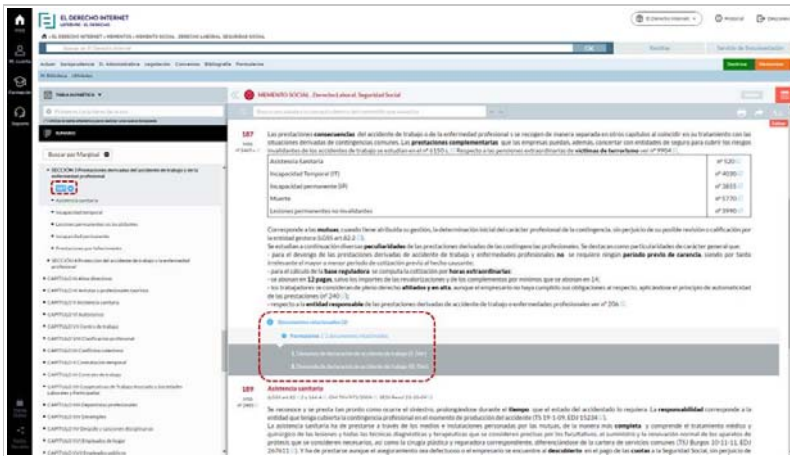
EL DERECHO INTERNET
LEFEBVRE · EL DERECHO

MEMENTO SOCIAL. Derecho Laboral, Seguridad Social

187
Las prestaciones consecuencias del accidente de trabajo o de la enfermedad profesional y se recogen de manera separada en otros capítulos al coincidir en su tratamiento con las situaciones derivadas de contingencias comunes. Las prestaciones complementarias que las empresas puedan, además, concertar con entidades de seguro para cubrir los riesgos invalidantes de los accidentes de trabajo se estudian en nº 6150 y s. Respecto a las pensiones extraordinarias de víctimas de terrorismo ver nº 9904.

| Asistencia sanitaria | nº 520 |
|---|---|
| Incapacidad Temporal (IT) | nº 4030 |
| Incapacidad permanente (IP) | nº 3655 |
| Muerte | nº 5770 |
| Lesiones permanentes no invalidantes | nº 3990 |

Corresponde a las mutuas, cuando tiene atribuida su gestión, la determinación inicial del carácter profesional de la contingencia, sin perjuicio de su posible revisión o calificación por la entidad gestora (LGSS art.82.2).
Se estudian a continuación diversas peculiaridades de las prestaciones derivadas de las contingencias profesionales. Se destacan como particularidades de carácter general que:
- para el devengo de las prestaciones derivadas de accidente de trabajo y enfermedades profesionales no se requiere ningún periodo previo de carencia, siendo por tanto irrelevante el mayor o menor periodo de cotización previo al hecho causante;
- para el cálculo de la base reguladora se computa la cotización por horas extraordinarias;
- se abonan en 12 pagas, salvo los importes de las revalorizaciones y de los complementos por mínimos que se abonan en 14;
- los trabajadores se consideran de pleno derecho afiliados y en alta, aunque el empresario no haya cumplido sus obligaciones al respecto, aplicándose el principio de automaticidad de las prestaciones (nº 240);
- respecto a la entidad responsable de las prestaciones derivadas de accidente de trabajo o enfermedades profesionales ver nº 206.

Documentos relacionados (2)
Formularios (2 documentos relacionados)
1. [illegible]
2. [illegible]

189
Asistencia sanitaria
Se reconoce y se presta tan pronto como ocurre el siniestro, prolongándose durante el tiempo que el estado del accidentado lo requiera. La responsabilidad corresponde a la entidad que tenga cubierta la contingencia profesional en el momento de producirse el accidente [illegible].
La asistencia sanitaria ha de prestarse a través de los medios e instalaciones personales por las mutuas, de la manera más completa y comprende el tratamiento médico y quirúrgico de las lesiones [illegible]